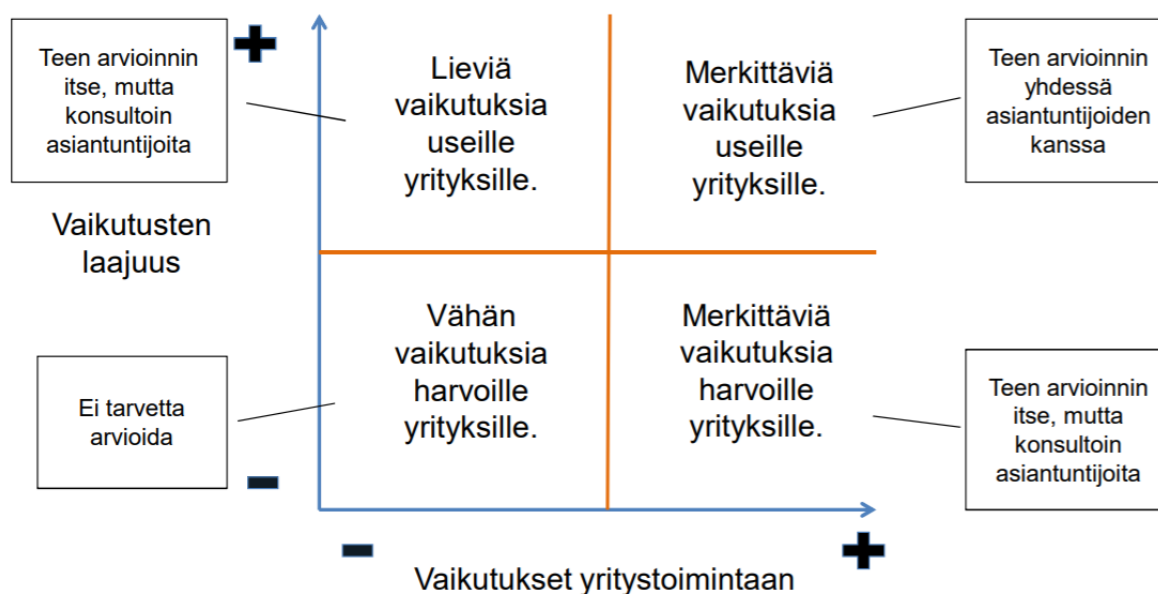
Teen arvioinnin itse, mutta konsultoin asiantuntijoita

+

Lieviä vaikutuksia useille yrityksille.

Merkittäviä vaikutuksia useille yrityksille.

Teen arvioinnin yhdessä asiantuntijoiden kanssa

Vaikutusten laajuus

Vähän vaikutuksia harvoille yrityksille.

Merkittäviä vaikutuksia harvoille yrityksille.

Ei tarvetta arvioida

Teen arvioinnin itse, mutta konsultoin asiantuntijoita

−

−

+

Vaikutukset yritystoimintaan